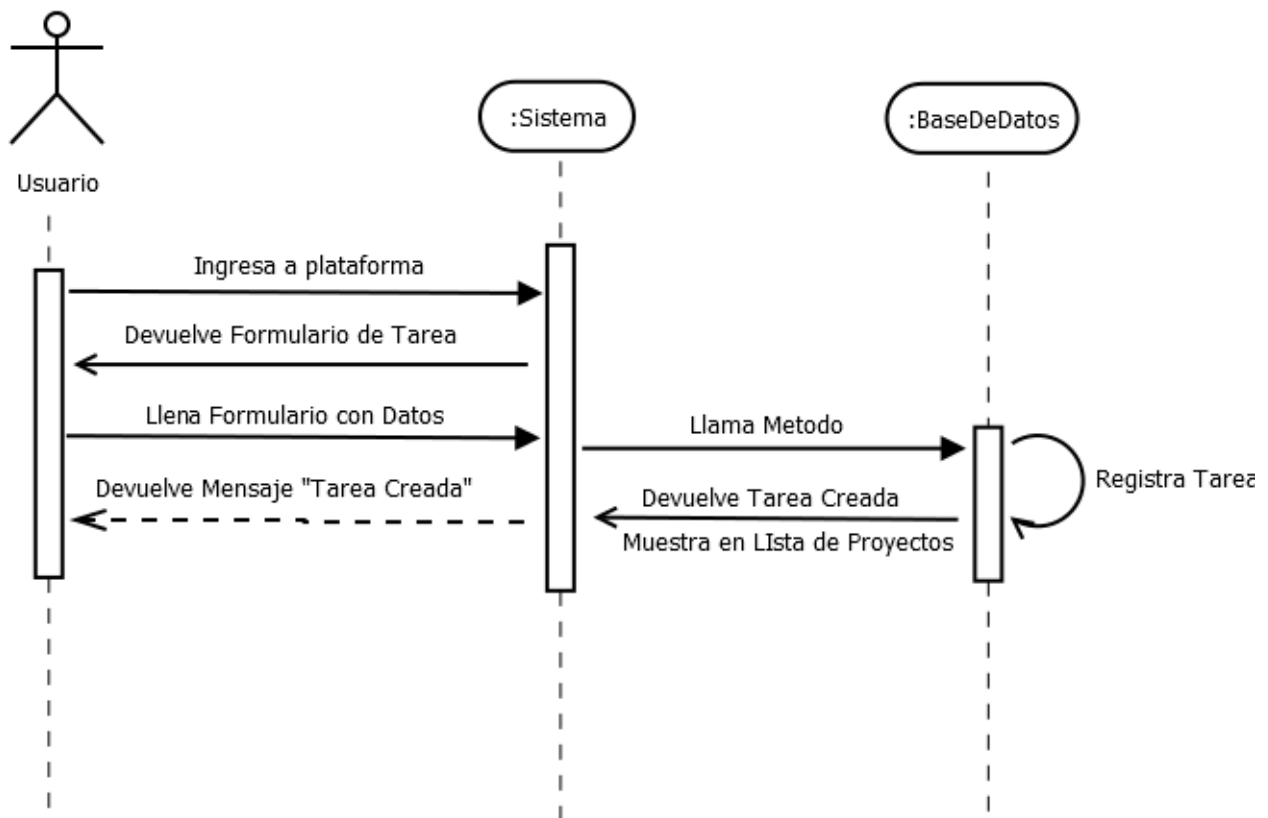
:Sistema

:BaseDeDatos

Usuario

Ingresa a plataforma

Devuelve Formulario de Tarea

Llena Formulario con Datos

Llama Metodo

Registra Tarea

Devuelve Mensaje "Tarea Creada"

Devuelve Tarea Creada

Muestra en LIsta de Proyectos